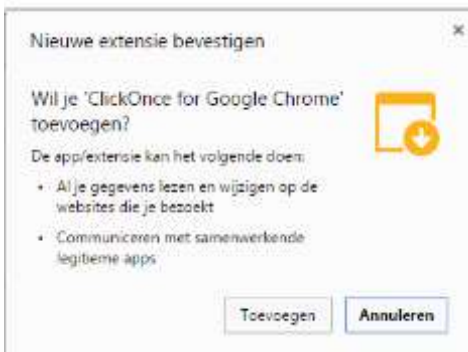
Nieuwe extensie bevestigen

×

Wil je 'ClickOnce for Google Chrome' toevoegen?

De app/extensie kan het volgende doen:

• Al je gegevens lezen en wijzigen op de websites die je bezoekt

• Communiceren met samenwerkende legitieme apps

Toevoegen

Annuleren